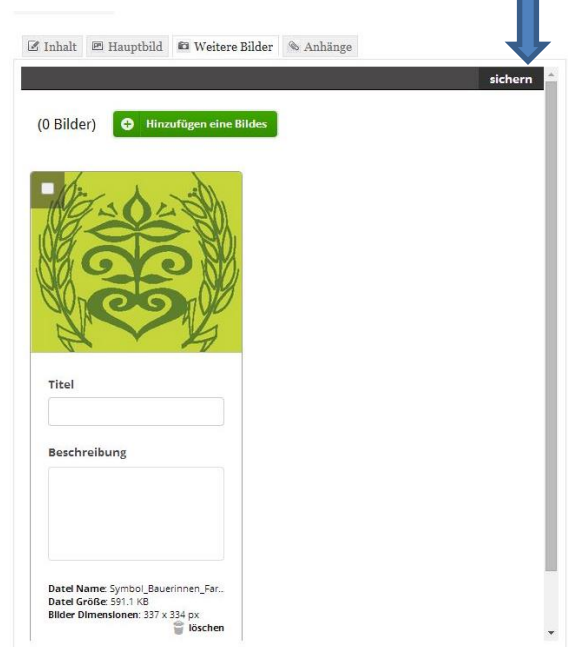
Inhalt Hauptbild Weitere Bilder Anhänge

sichern

(0 Bilder) Hinzufügen eine Bildes

Titel

Beschreibung

Datei Name: Symbol_Bauerinnen_Far..
Datei Größe: 591.1 KB
Bilder Dimensionen: 337 x 334 px
löschen